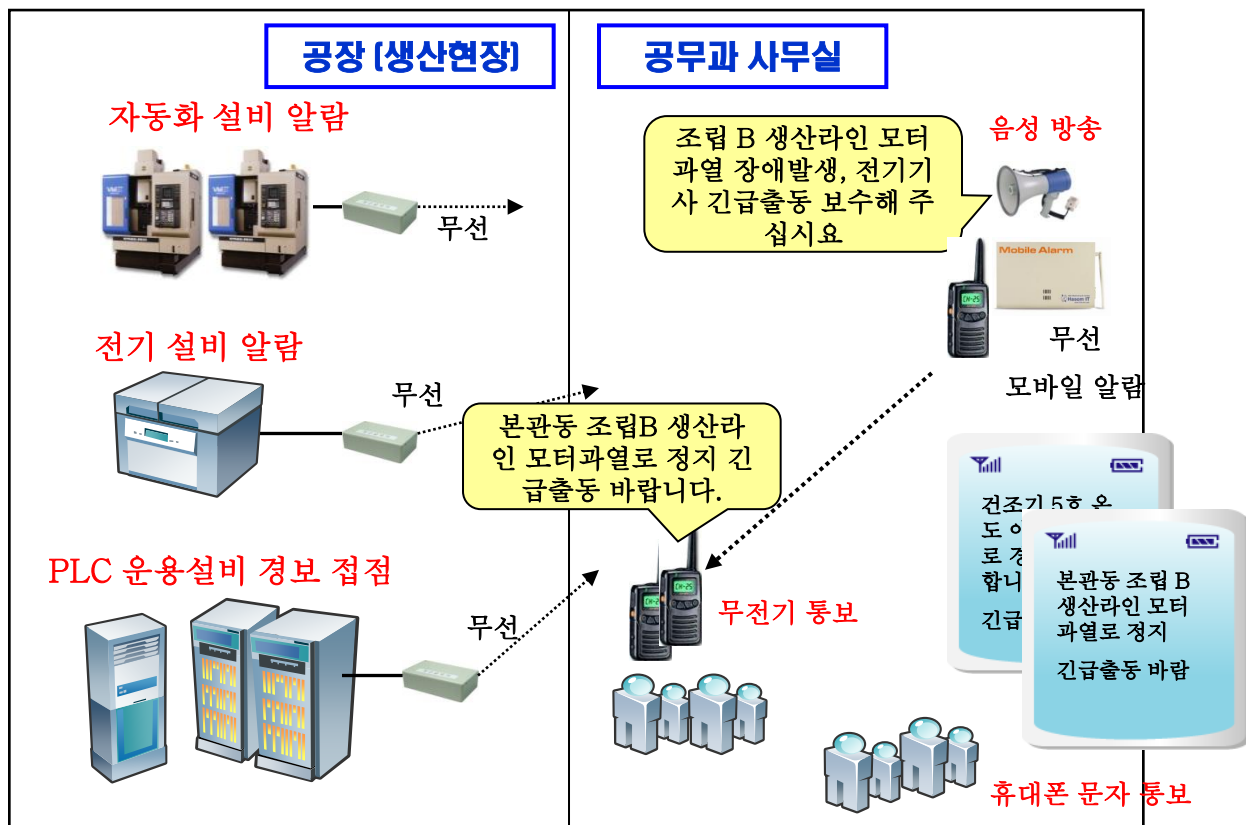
공장 (생산현장)

공무과 사무실

자동화 설비 알람

무선

조립 B 생산라인 모터 과열 장애발생, 전기기사 긴급출동 보수해 주십시요

음성 방송

Mobile Alarm

무선

모바일 알람

전기 설비 알람

무선

본관동 조립B 생산라인 모터과열로 정지 긴급출동 바랍니다.

건조기 5호 온도 이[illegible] 로 정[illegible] 합니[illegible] 긴급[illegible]

본관동 조립 B 생산라인 모터 과열로 정지

긴급출동 바람

PLC 운용설비 경보 접점

무선

무전기 통보

휴대폰 문자 통보